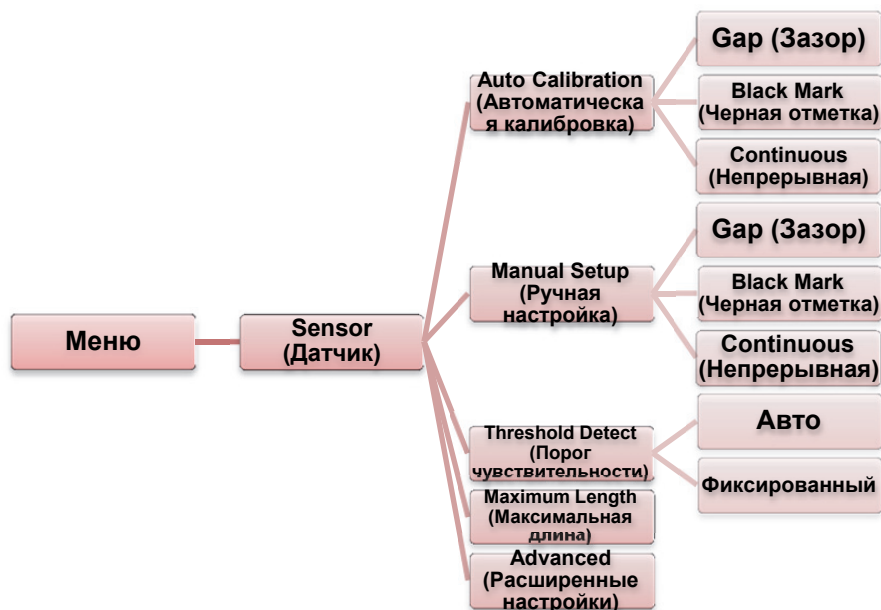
Меню

Sensor (Датчик)

Auto Calibration (Автоматическая калибровка)

Gap (Зазор)

Black Mark (Черная отметка)

Continuous (Непрерывная)

Manual Setup (Ручная настройка)

Gap (Зазор)

Black Mark (Черная отметка)

Continuous (Непрерывная)

Threshold Detect (Порог чувствительности)

Авто

Фиксированный

Maximum Length (Максимальная длина)

Advanced (Расширенные настройки)